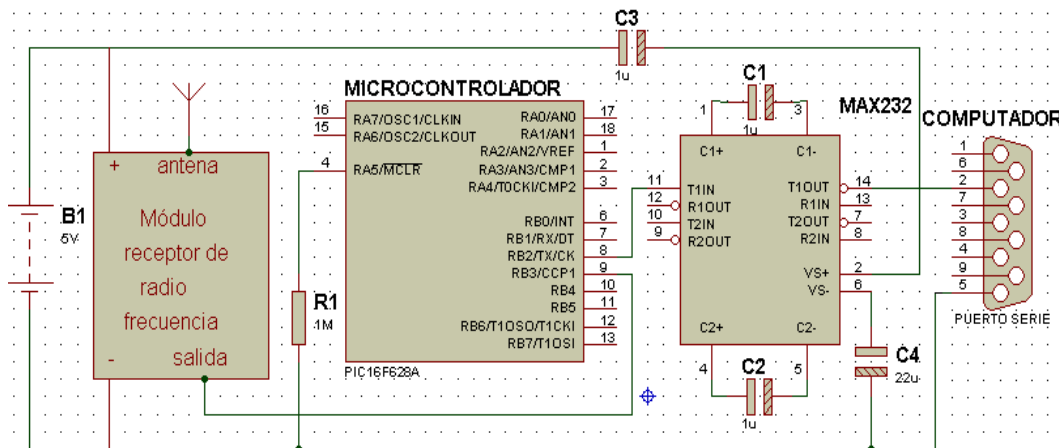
C3
1u
MICROCONTROLADOR
C1
MAX232
COMPUTADOR
16 RA7/OSC1/CLKIN
15 RA6/OSC2/CLKOUT
4 RA5/$\overline{MCLR}$
RA0/AN0 17
RA1/AN1 18
RA2/AN2/VREF 1
RA3/AN3/CMP1 2
RA4/T0CKI/CMP2 3
RB0/INT 6
RB1/RX/DT 7
RB2/TX/CK 8
RB3/CCP1 9
RB4 10
RB5 11
RB6/T1OSO/T1CKI 12
RB7/T1OSI 13
PIC16F628A
1 3
1u
C1+ C1-
11 T1IN
12 R1OUT
10 T2IN
9 R2OUT
T1OUT 14
R1IN 13
T2OUT 7
R2IN 8
VS+ 2
VS- 6
C2+ C2-
4 5
C2
1u
C4
22u
1
6
2
7
3
8
4
9
5
PUERTO SERIE
B1
5V
+ antena
Módulo receptor de radio frecuencia
- salida
R1
1M